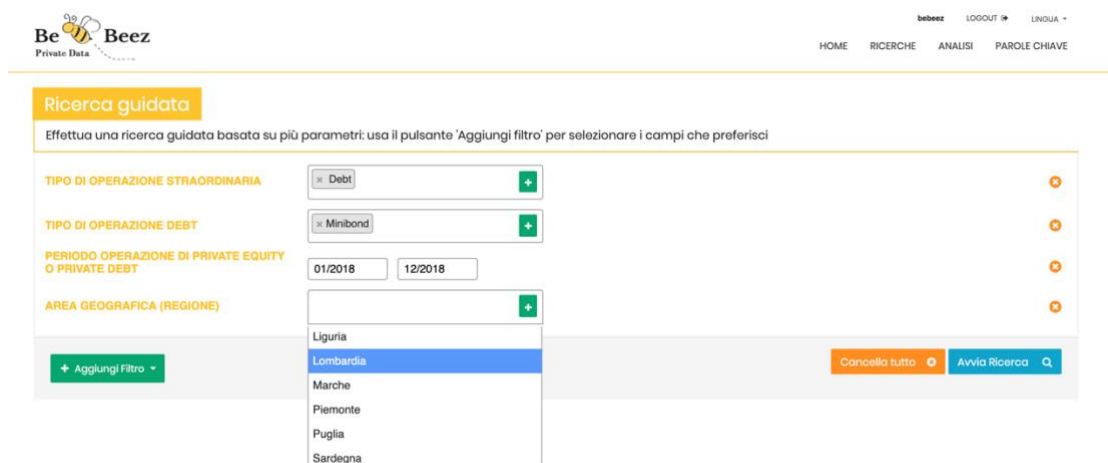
Be Beez
Private Data

bebeez LOGOUT LINGUA

HOME RICERCHE ANALISI PAROLE CHIAVE

Ricerca guidata

Effettua una ricerca guidata basata su più parametri: usa il pulsante 'Aggiungi filtro' per selezionare i campi che preferisci

TIPO DI OPERAZIONE STRAORDINARIA × Debt +

TIPO DI OPERAZIONE DEBT × Minibond +

PERIODO OPERAZIONE DI PRIVATE EQUITY O PRIVATE DEBT 01/2018 12/2018

AREA GEOGRAFICA (REGIONE) +

Liguria
Lombardia
Marche
Piemonte
Puglia
Sardegna

+ Aggiungi Filtro

Cancella tutto

Avvia Ricerca